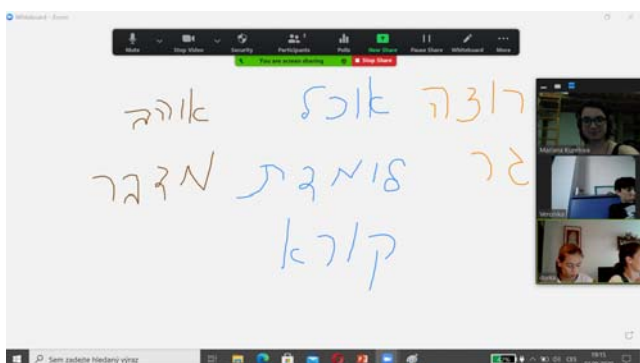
Whiteboard - Zoom

Mute
Stop Video
Security
Participants
Polls
New Share
Pause Share
Whiteboard
More

You are screen sharing
Stop Share

רוצה אוכל אוהב
גר לומדת מדבר
קורא

Mariana Kurková
Veronika
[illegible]

Sem zadejte hledaný výraz
19:15